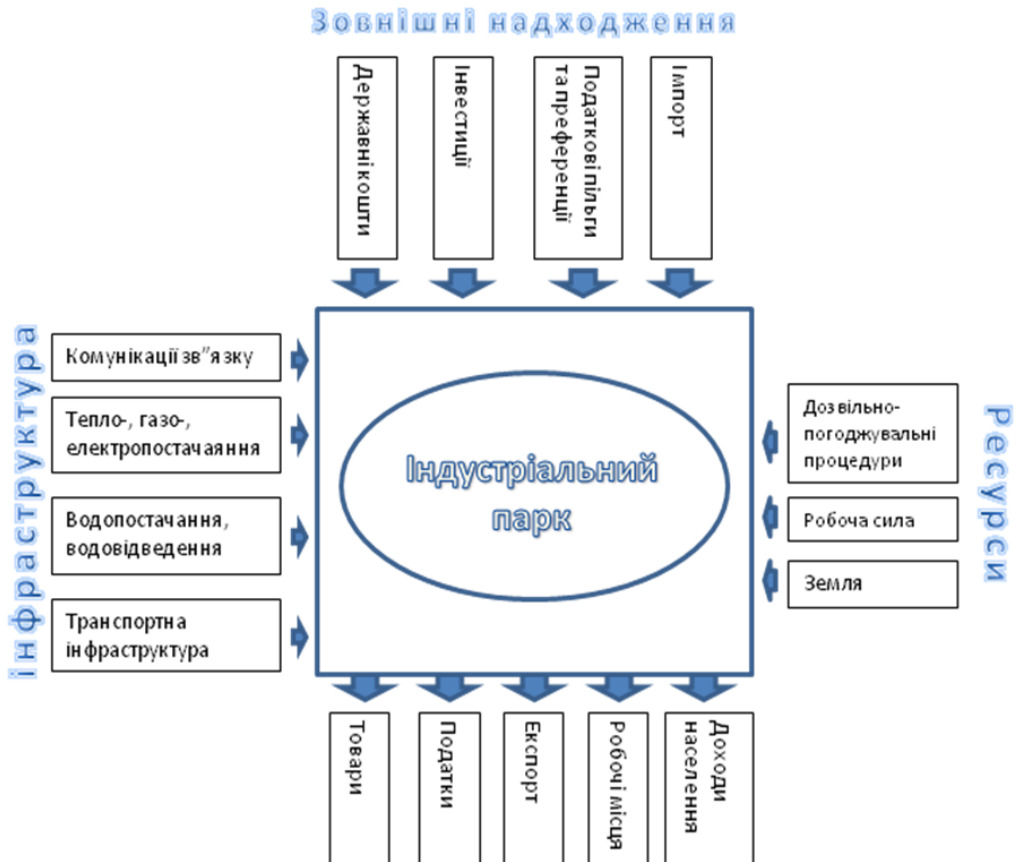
Зовнішні надходження

Державні кошти

Інвестиції

Податкові пільги та преференції

Імпорт

Інфраструктура

Комунікації зв"язку

Тепло-, газо-, електропостачаяння

Водопостачання, водовідведення

Транспортна інфраструктура

Індустріальний парк

Ресурси

Дозвільно-погоджувальні процедури

Робоча сила

Земля

Товари

Податки

Експорт

Робочі місця

Доходи населення